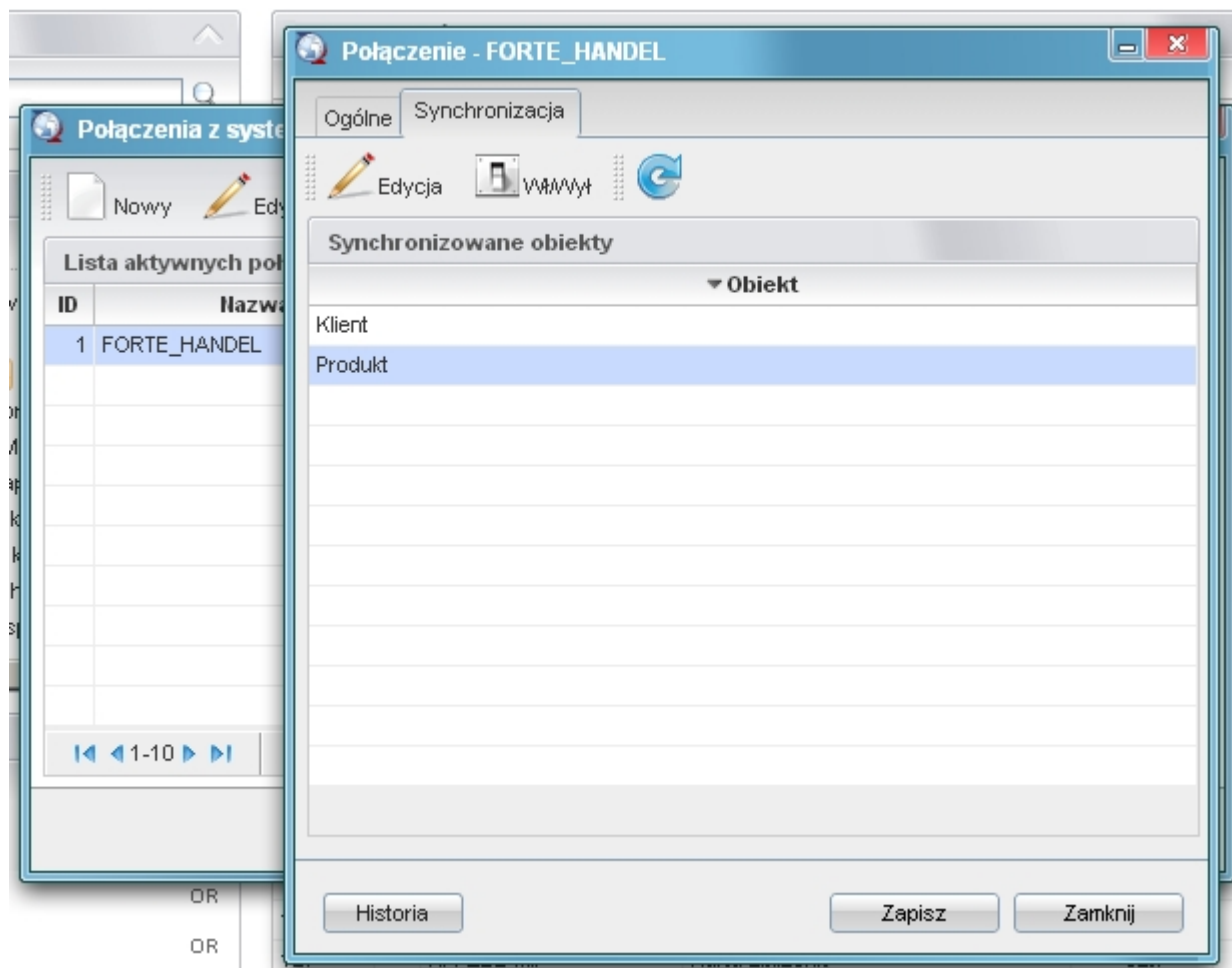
Połączenia z syste

Nowy Edy

Lista aktywnych poł

| ID | Nazwa |
|---|---|
| 1 | FORTE_HANDEL |

1-10

OR

OR

Połączenie - FORTE_HANDEL

Ogólne Synchronizacja

Edycja Wł/Wył

Synchronizowane obiekty

| Obiekt |
|---|
| Klient |
| Produkt |

Historia

Zapisz

Zamknij